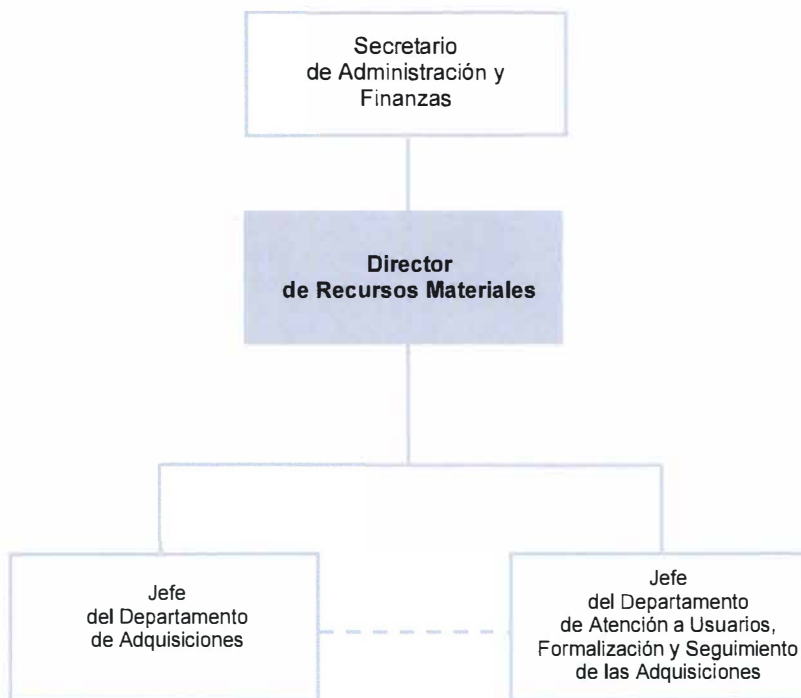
Secretario de Administración y Finanzas

**Director de Recursos Materiales**

Jefe del Departamento de Adquisiciones

Jefe del Departamento de Atención a Usuarios, Formalización y Seguimiento de las Adquisiciones